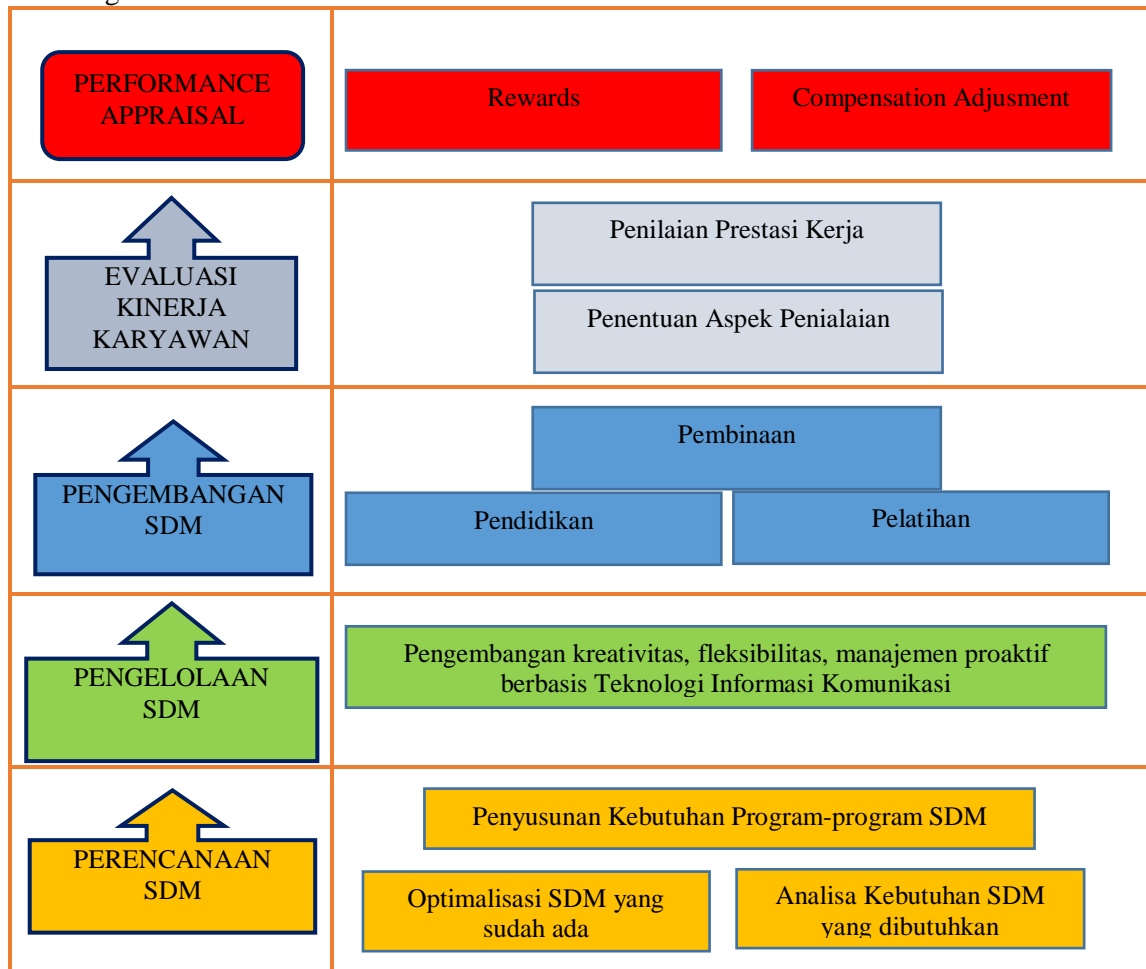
| | |
|---|---|
| PERFORMANCE APPRAISAL | Rewards · Compensation Adjusment |
| EVALUASI KINERJA KARYAWAN | Penilaian Prestasi Kerja · Penentuan Aspek Penialaian |
| PENGEMBANGAN SDM | Pembinaan · Pendidikan · Pelatihan |
| PENGELOLAAN SDM | Pengembangan kreativitas, fleksibilitas, manajemen proaktif berbasis Teknologi Informasi Komunikasi |
| PERENCANAAN SDM | Penyusunan Kebutuhan Program-program SDM · Optimalisasi SDM yang sudah ada · Analisa Kebutuhan SDM yang dibutuhkan |